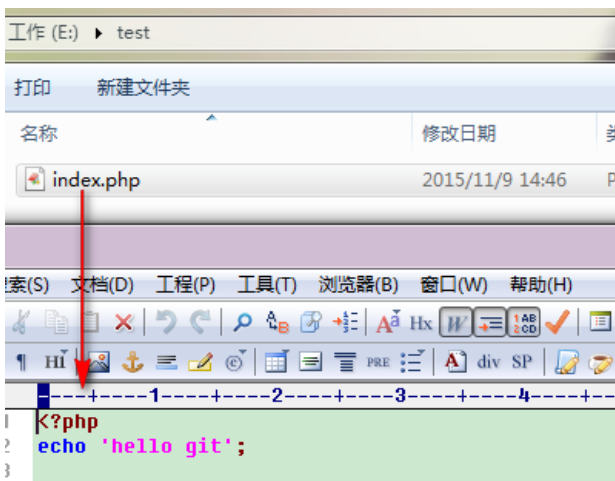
工作 (E:) ▸ test

打印　新建文件夹

名称　修改日期　类

index.php　2015/11/9 14:46　P

搜索(S)　文档(D)　工程(P)　工具(T)　浏览器(B)　窗口(W)　帮助(H)

Hx　PRE　div　SP

----+----1----+----2----+----3----+----4----+----

1 <?php
2 echo 'hello git';
3